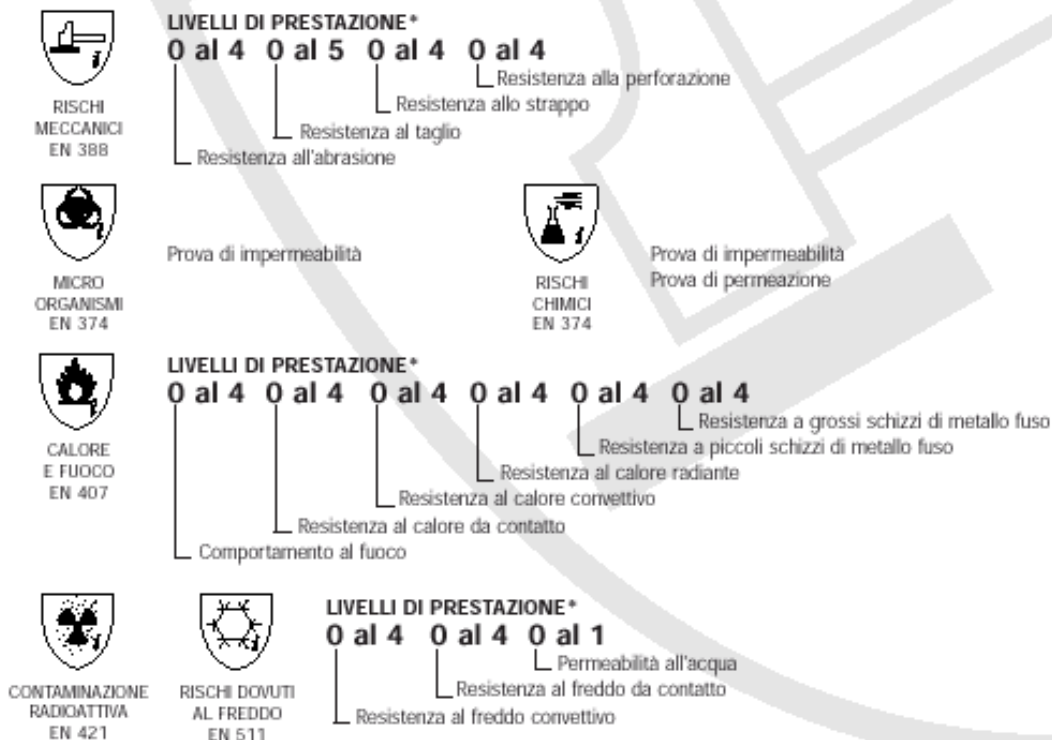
RISCHI MECCANICI EN 388

LIVELLI DI PRESTAZIONE*
0 al 4 0 al 5 0 al 4 0 al 4
Resistenza alla perforazione
Resistenza allo strappo
Resistenza al taglio
Resistenza all'abrasione

MICRO ORGANISMI EN 374

Prova di impermeabilità

RISCHI CHIMICI EN 374

Prova di impermeabilità
Prova di permeazione

CALORE E FUOCO EN 407

LIVELLI DI PRESTAZIONE*
0 al 4 0 al 4 0 al 4 0 al 4 0 al 4 0 al 4
Resistenza a grossi schizzi di metallo fuso
Resistenza a piccoli schizzi di metallo fuso
Resistenza al calore radiante
Resistenza al calore convettivo
Resistenza al calore da contatto
Comportamento al fuoco

CONTAMINAZIONE RADIOATTIVA EN 421

RISCHI DOVUTI AL FREDDO EN 511

LIVELLI DI PRESTAZIONE*
0 al 4 0 al 4 0 al 1
Permeabilità all'acqua
Resistenza al freddo da contatto
Resistenza al freddo convettivo